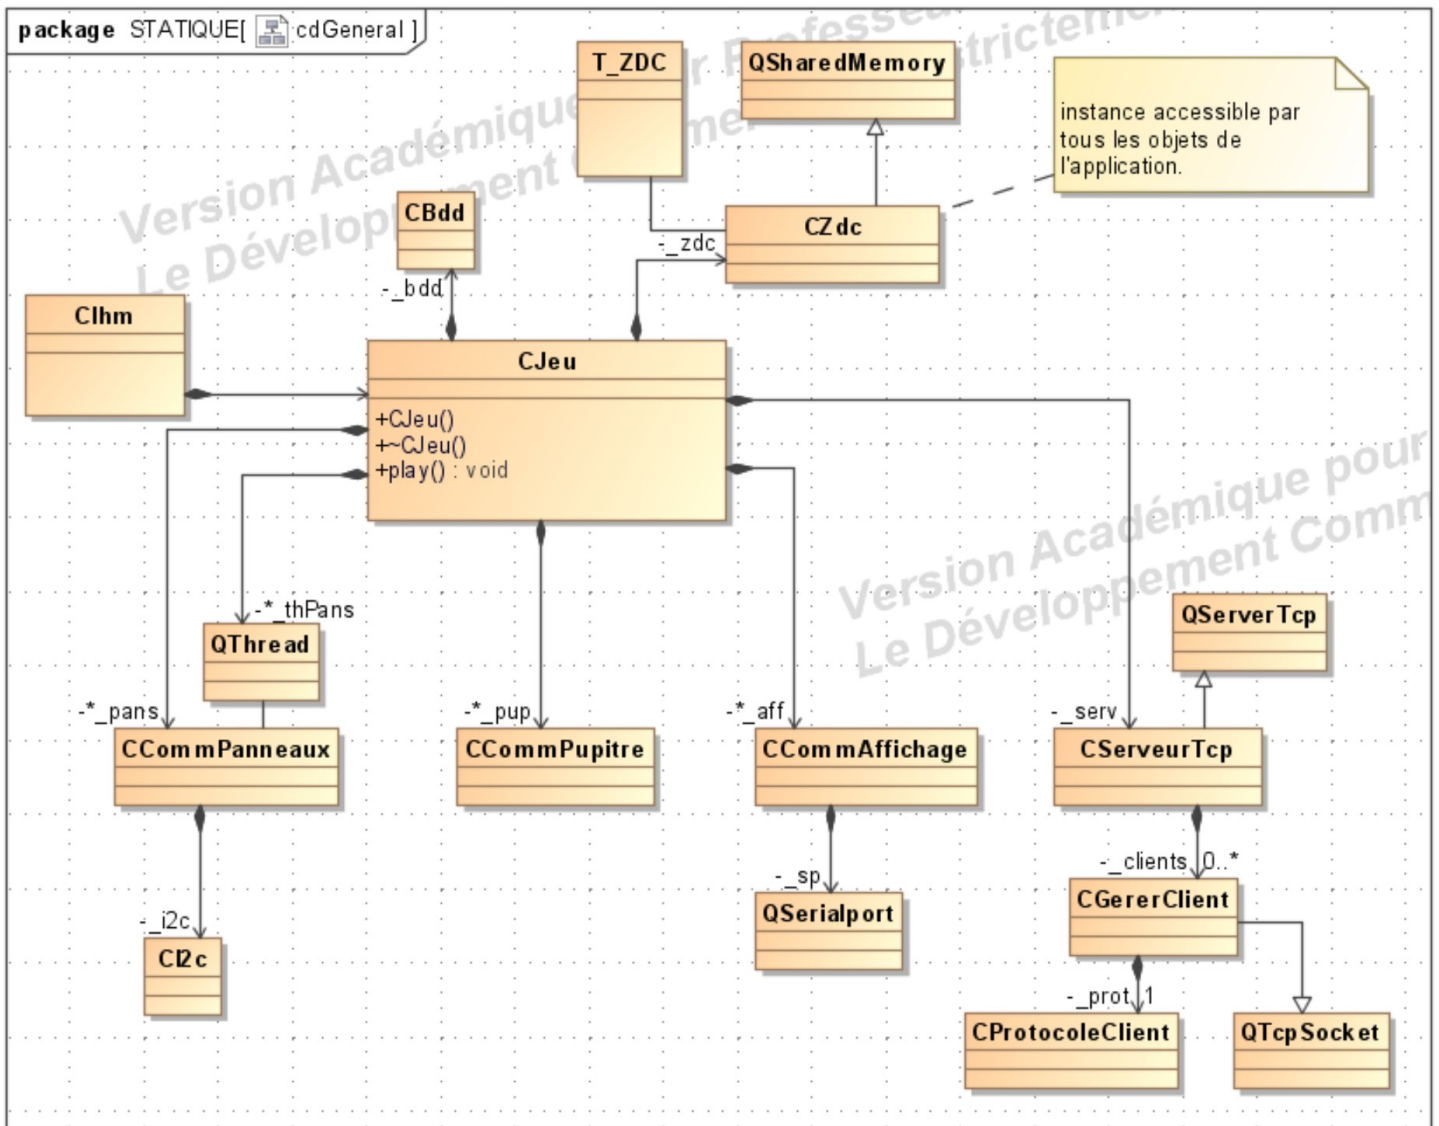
package STATIQUE[ cdGeneral ]

Version Académique pour Professeur strictement
Le Développement Commercial

T_ZDC

QSharedMemory

instance accessible par tous les objets de l'application.

CBdd

CZdc

-_zdc

-_bdd

CIhm

CJeu

+CJeu()
+~CJeu()
+play() : void

Version Académique pour
Le Développement Comm

-*_thPans

QThread

QServerTcp

-*_pans

-*_pup

-*_aff

-_serv

CCommPanneaux

CCommPupitre

CCommAffichage

CServeurTcp

-_sp

-_clients 0..*

QSerialport

CGererClient

-_i2c

CI2c

-_prot 1

CProtocoleClient

QTcpSocket